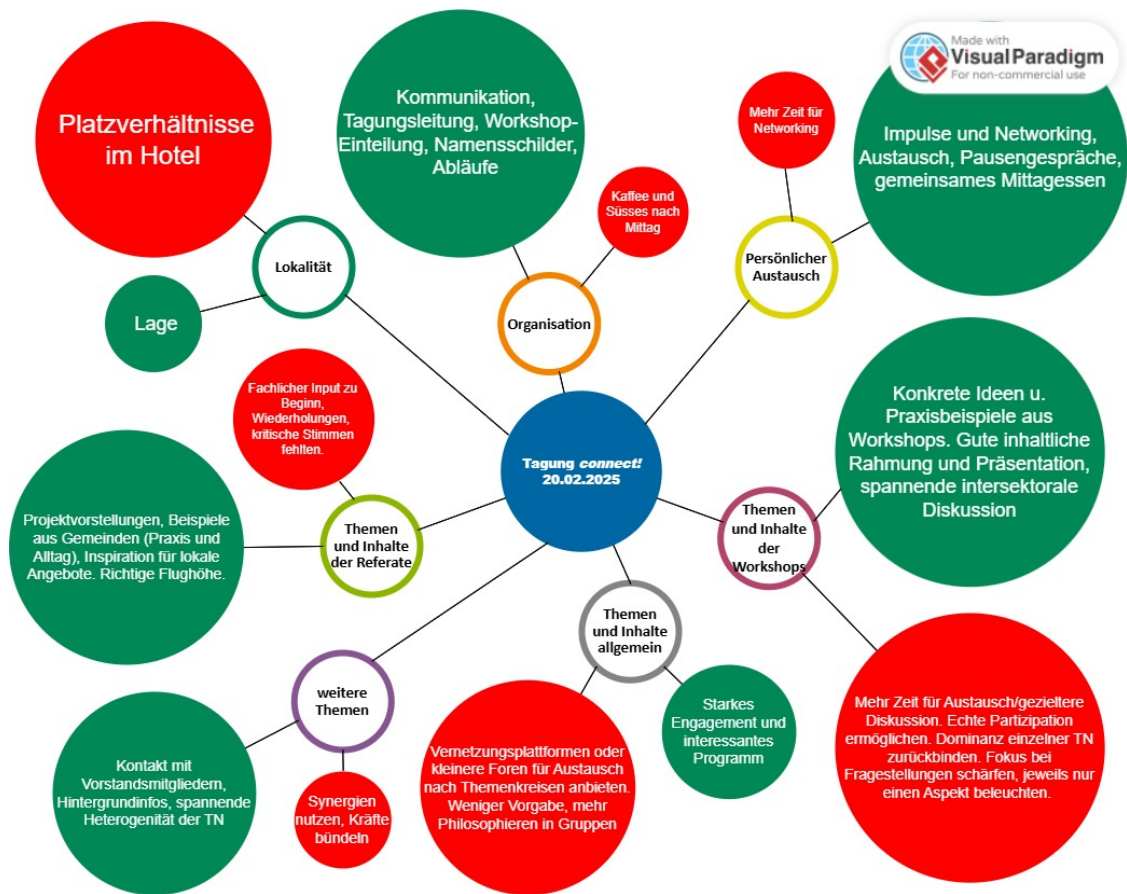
Made with
Visual Paradigm
For non-commercial use

Platzverhältnisse im Hotel

Kommunikation, Tagungsleitung, Workshop-Einteilung, Namensschilder, Abläufe

Mehr Zeit für Networking

Impulse und Networking, Austausch, Pausengespräche, gemeinsames Mittagessen

Kaffee und Süsses nach Mittag

Lokalität

Persönlicher Austausch

Lage

Organisation

Fachlicher Input zu Beginn, Wiederholungen, kritische Stimmen fehlten.

Konkrete Ideen u. Praxisbeispiele aus Workshops. Gute inhaltliche Rahmung und Präsentation, spannende intersektorale Diskussion

Tagung *connect!* 20.02.2025

Projektvorstellungen, Beispiele aus Gemeinden (Praxis und Alltag), Inspiration für lokale Angebote. Richtige Flughöhe.

Themen und Inhalte der Referate

Themen und Inhalte der Workshops

Themen und Inhalte allgemein

weitere Themen

Starkes Engagement und interessantes Programm

Mehr Zeit für Austausch/gezieltere Diskussion. Echte Partizipation ermöglichen. Dominanz einzelner TN zurückbinden. Fokus bei Fragestellungen schärfen, jeweils nur einen Aspekt beleuchten.

Kontakt mit Vorstandsmitgliedern, Hintergrundinfos, spannende Heterogenität der TN

Synergien nutzen, Kräfte bündeln

Vernetzungsplattformen oder kleinere Foren für Austausch nach Themenkreisen anbieten. Weniger Vorgabe, mehr Philosophieren in Gruppen